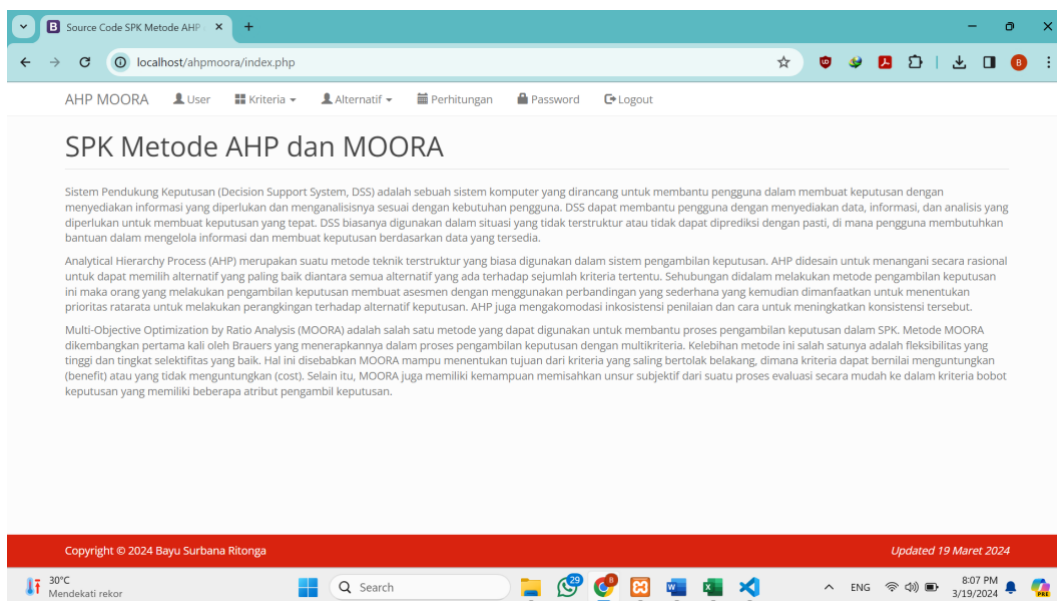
Source Code SPK Metode AHP

localhost/ahpmoora/index.php

AHP MOORA User Kriteria Alternatif Perhitungan Password Logout

SPK Metode AHP dan MOORA

Sistem Pendukung Keputusan (Decision Support System, DSS) adalah sebuah sistem komputer yang dirancang untuk membantu pengguna dalam membuat keputusan dengan menyediakan informasi yang diperlukan dan menganalisisnya sesuai dengan kebutuhan pengguna. DSS dapat membantu pengguna dengan menyediakan data, informasi, dan analisis yang diperlukan untuk membuat keputusan yang tepat. DSS biasanya digunakan dalam situasi yang tidak terstruktur atau tidak dapat diprediksi dengan pasti, di mana pengguna membutuhkan bantuan dalam mengelola informasi dan membuat keputusan berdasarkan data yang tersedia.

Analytical Hierarchy Process (AHP) merupakan suatu metode teknik terstruktur yang biasa digunakan dalam sistem pengambilan keputusan. AHP didesain untuk menangani secara rasional untuk dapat memilih alternatif yang paling baik diantara semua alternatif yang ada terhadap sejumlah kriteria tertentu. Sehubungan didalam melakukan metode pengambilan keputusan ini maka orang yang melakukan pengambilan keputusan membuat asesmen dengan menggunakan perbandingan yang sederhana yang kemudian dimanfaatkan untuk menentukan prioritas ratarata untuk melakukan perangkingan terhadap alternatif keputusan. AHP juga mengakomodasi inkosistensi penilaian dan cara untuk meningkatkan konsistensi tersebut.

Multi-Objective Optimization by Ratio Analysis (MOORA) adalah salah satu metode yang dapat digunakan untuk membantu proses pengambilan keputusan dalam SPK. Metode MOORA dikembangkan pertama kali oleh Brauers yang menerapkannya dalam proses pengambilan keputusan dengan multikriteria. Kelebihan metode ini salah satunya adalah fleksibilitas yang tinggi dan tingkat selektifitas yang baik. Hal ini disebabkan MOORA mampu menentukan tujuan dari kriteria yang saling bertolak belakang, dimana kriteria dapat bernilai menguntungkan (benefit) atau yang tidak menguntungkan (cost). Selain itu, MOORA juga memiliki kemampuan memisahkan unsur subjektif dari suatu proses evaluasi secara mudah ke dalam kriteria bobot keputusan yang memiliki beberapa atribut pengambil keputusan.

Copyright © 2024 Bayu Surbana Ritonga

Updated 19 Maret 2024

30°C
Mendekati rekor

Search

29

ENG

8:07 PM
3/19/2024